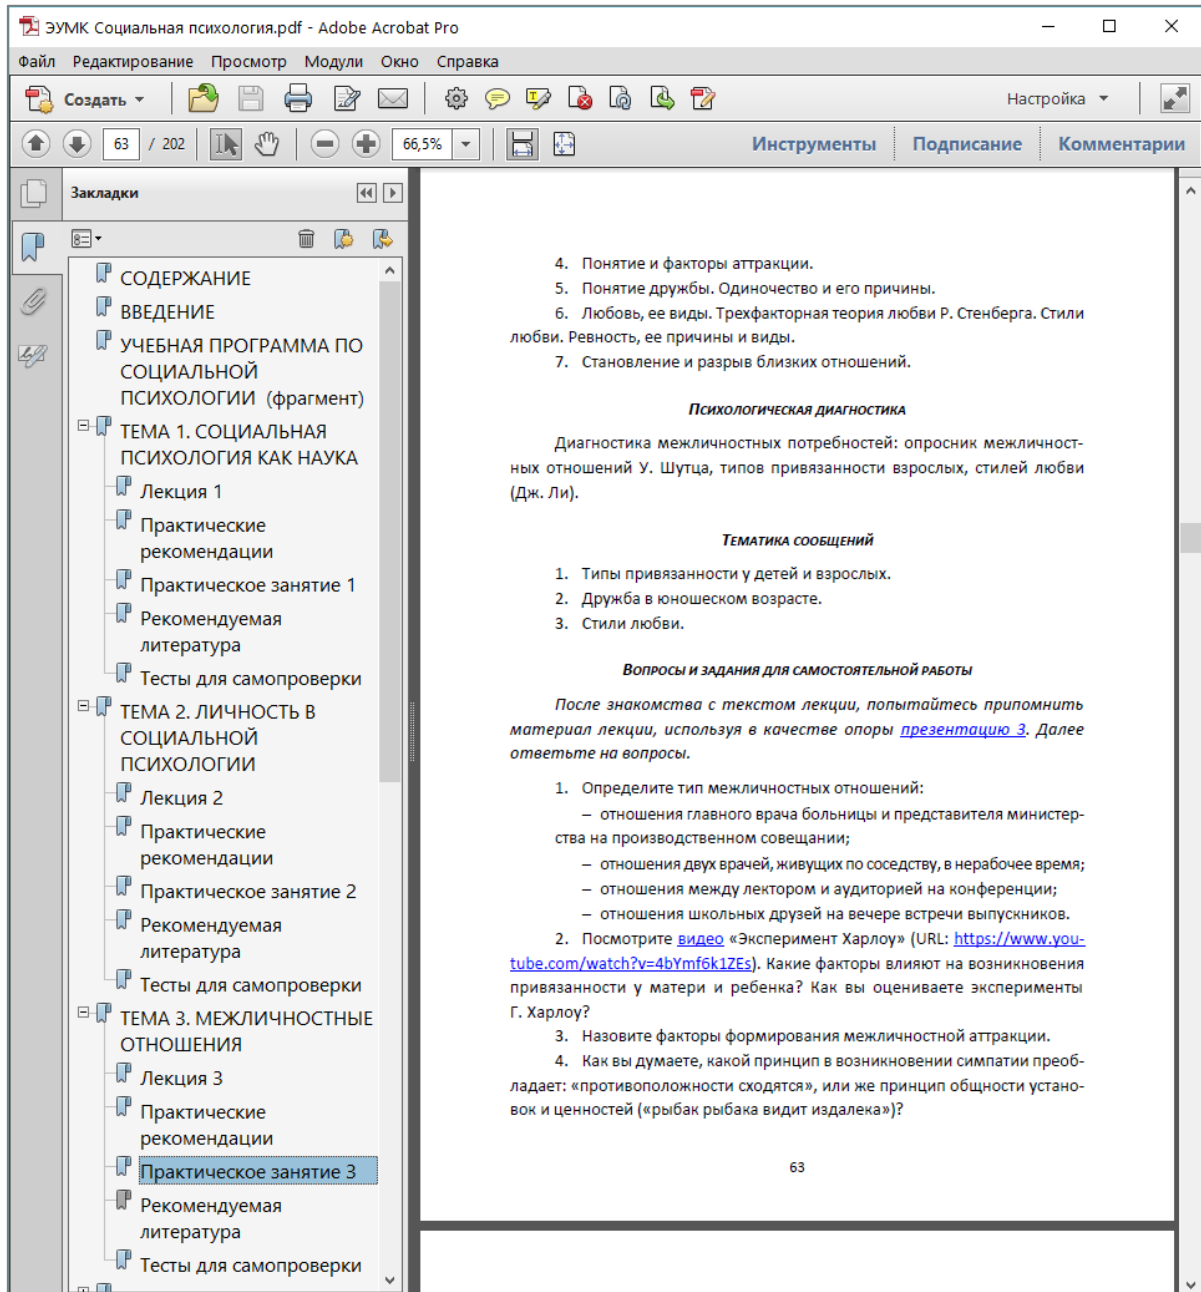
ЭУМК Социальная психология.pdf - Adobe Acrobat Pro

Файл Редактирование Просмотр Модули Окно Справка

Создать

Настройка

63 / 202 66,5%

Инструменты Подписание Комментарии

Закладки

СОДЕРЖАНИЕ
ВВЕДЕНИЕ
УЧЕБНАЯ ПРОГРАММА ПО СОЦИАЛЬНОЙ ПСИХОЛОГИИ (фрагмент)
ТЕМА 1. СОЦИАЛЬНАЯ ПСИХОЛОГИЯ КАК НАУКА
Лекция 1
Практические рекомендации
Практическое занятие 1
Рекомендуемая литература
Тесты для самопроверки
ТЕМА 2. ЛИЧНОСТЬ В СОЦИАЛЬНОЙ ПСИХОЛОГИИ
Лекция 2
Практические рекомендации
Практическое занятие 2
Рекомендуемая литература
Тесты для самопроверки
ТЕМА 3. МЕЖЛИЧНОСТНЫЕ ОТНОШЕНИЯ
Лекция 3
Практические рекомендации
Практическое занятие 3
Рекомендуемая литература
Тесты для самопроверки

4. Понятие и факторы аттракции.
5. Понятие дружбы. Одиночество и его причины.
6. Любовь, ее виды. Трехфакторная теория любви Р. Стенберга. Стили любви. Ревность, ее причины и виды.
7. Становление и разрыв близких отношений.

Психологическая диагностика

Диагностика межличностных потребностей: опросник межличностных отношений У. Шутца, типов привязанности взрослых, стилей любви (Дж. Ли).

Тематика сообщений

1. Типы привязанности у детей и взрослых.
2. Дружба в юношеском возрасте.
3. Стили любви.

Вопросы и задания для самостоятельной работы

После знакомства с текстом лекции, попытайтесь припомнить материал лекции, используя в качестве опоры презентацию 3. Далее ответьте на вопросы.

1. Определите тип межличностных отношений:
– отношения главного врача больницы и представителя министерства на производственном совещании;
– отношения двух врачей, живущих по соседству, в нерабочее время;
– отношения между лектором и аудиторией на конференции;
– отношения школьных друзей на вечере встречи выпускников.
2. Посмотрите видео «Эксперимент Харлоу» (URL: https://www.youtube.com/watch?v=4bYmf6k1ZEs). Какие факторы влияют на возникновения привязанности у матери и ребенка? Как вы оцениваете эксперименты Г. Харлоу?
3. Назовите факторы формирования межличностной аттракции.
4. Как вы думаете, какой принцип в возникновении симпатии преобладает: «противоположности сходятся», или же принцип общности установок и ценностей («рыбак рыбака видит издалека»)?

63